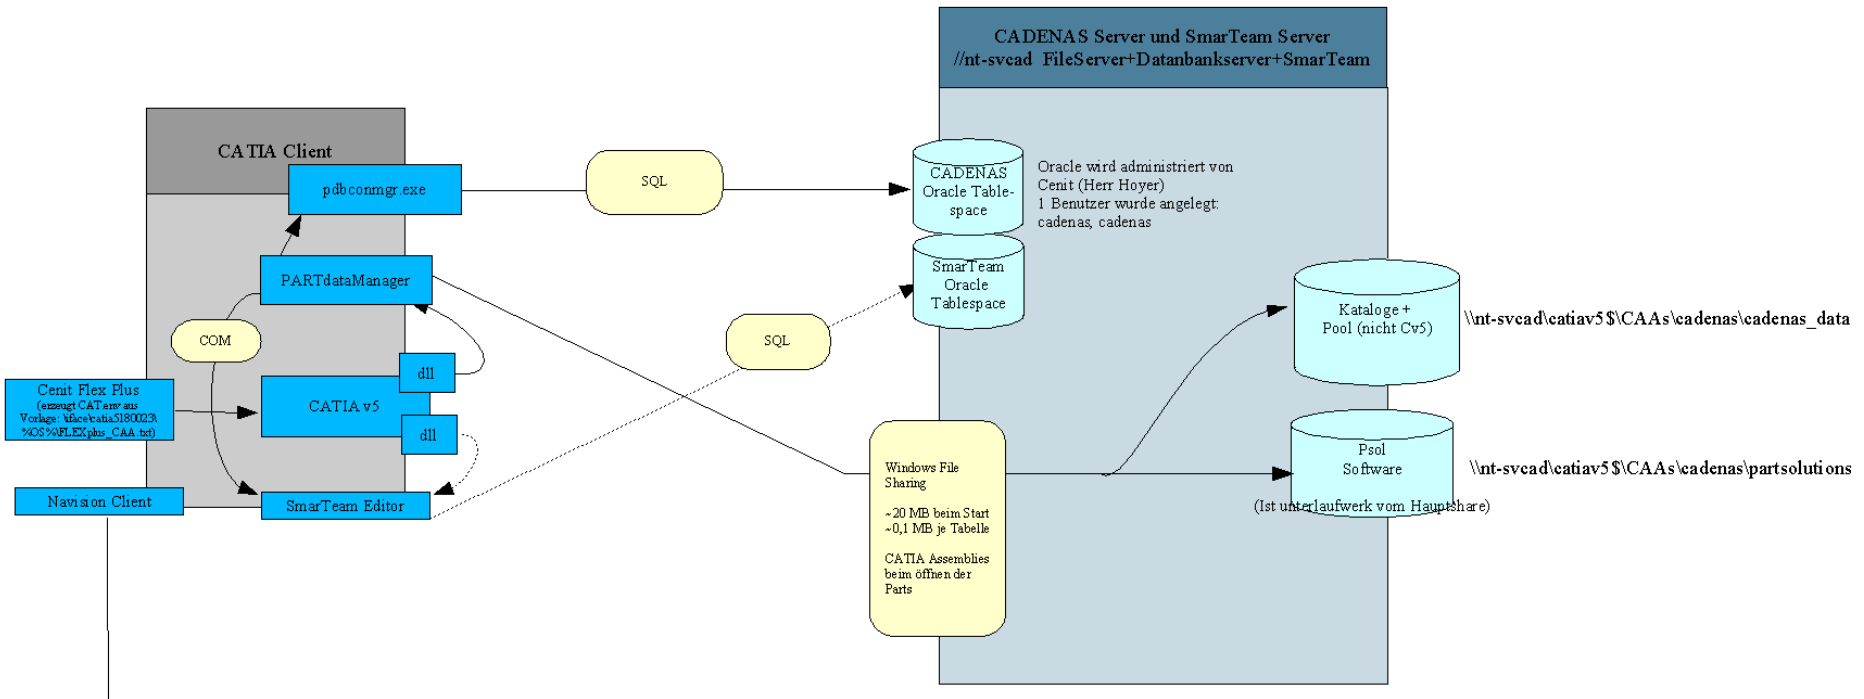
CADENAS Server und SmarTeam Server
//nt-svcad FileServer+Datanbankserver+SmarTeam

CATIA Client

pdbconmgr.exe

SQL

CADENAS Oracle Tablespace

Oracle wird administriert von Cenit (Herr Hoyer)
1 Benutzer wurde angelegt: cadenas, cadenas

PARTdataManager

SmarTeam Oracle Tablespace

COM

SQL

Kataloge + Pool (nicht Cv5)

\\nt-svcad\catiav5$\CAAs\cadenas\cadenas_data

Cenit Flex Plus
(erzeugt CATenv aus Vorlage: \\face\catia5180023\%OS%\FLEXplus_CAA.txt)

dll

CATIA v5

dll

Windows File Sharing

~20 MB beim Start
~0,1 MB je Tabelle

CATIA Assemblies beim öffnen der Parts

Psol Software

\\nt-svcad\catiav5$\CAAs\cadenas\partsolutions

(Ist unterlaufwerk vom Hauptshare)

Navision Client

SmarTeam Editor